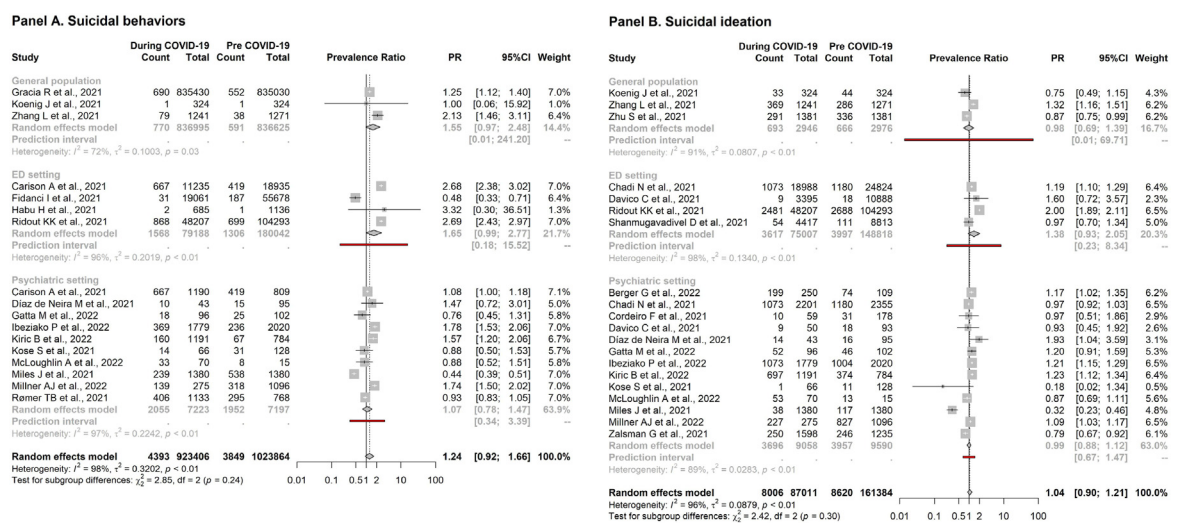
Panel A. Suicidal behaviors

| Study | During COVID-19 Count | During COVID-19 Total | Pre COVID-19 Count | Pre COVID-19 Total | Prevalence Ratio | PR | 95%CI | Weight |
|---|---|---|---|---|---|---|---|---|
| General population | | | | | | | | |
| Gracia R et al., 2021 | 690 | 835430 | 552 | 835030 | | 1.25 | [1.12; 1.40] | 7.0% |
| Koenig J et al., 2021 | 1 | 324 | 1 | 324 | | 1.00 | [0.06; 15.92] | 1.0% |
| Zhang L et al., 2021 | 79 | 1241 | 38 | 1271 | | 2.13 | [1.46; 3.11] | 6.4% |
| Random effects model | 770 | 836995 | 591 | 836625 | | 1.55 | [0.97; 2.48] | 14.4% |
| Prediction interval | | | | | | | [0.01; 241.20] | -- |
| Heterogeneity: $I^2 = 72\%$, $\tau^2 = 0.1003$, $p = 0.03$ | | | | | | | | |
| ED setting | | | | | | | | |
| Carison A et al., 2021 | 667 | 11235 | 419 | 18935 | | 2.68 | [2.38; 3.02] | 7.0% |
| Fidanci I et al., 2021 | 31 | 19061 | 187 | 55678 | | 0.48 | [0.33; 0.71] | 6.4% |
| Habu H et al., 2021 | 2 | 685 | 1 | 1136 | | 3.32 | [0.30; 36.51] | 1.3% |
| Ridout KK et al., 2021 | 868 | 48207 | 699 | 104293 | | 2.69 | [2.43; 2.97] | 7.0% |
| Random effects model | 1568 | 79188 | 1306 | 180042 | | 1.65 | [0.99; 2.77] | 21.7% |
| Prediction interval | | | | | | | [0.18; 15.52] | -- |
| Heterogeneity: $I^2 = 96\%$, $\tau^2 = 0.2019$, $p < 0.01$ | | | | | | | | |
| Psychiatric setting | | | | | | | | |
| Carison A et al., 2021 | 667 | 1190 | 419 | 809 | | 1.08 | [1.00; 1.18] | 7.1% |
| Díaz de Neira M et al., 2021 | 10 | 43 | 15 | 95 | | 1.47 | [0.72; 3.01] | 5.0% |
| Gatta M et al., 2022 | 18 | 96 | 25 | 102 | | 0.76 | [0.45; 1.31] | 5.8% |
| Ibeziako P et al., 2022 | 369 | 1779 | 236 | 2020 | | 1.78 | [1.53; 2.06] | 7.0% |
| Kiric B et al., 2022 | 160 | 1191 | 67 | 784 | | 1.57 | [1.20; 2.06] | 6.7% |
| Kose S et al., 2021 | 14 | 66 | 31 | 128 | | 0.88 | [0.50; 1.53] | 5.7% |
| McLoughlin A et al., 2022 | 33 | 70 | 8 | 15 | | 0.88 | [0.52; 1.51] | 5.8% |
| Miles J et al., 2021 | 239 | 1380 | 538 | 1380 | | 0.44 | [0.39; 0.51] | 7.0% |
| Millner AJ et al., 2022 | 139 | 275 | 318 | 1096 | | 1.74 | [1.50; 2.02] | 7.0% |
| Rømer TB et al., 2021 | 406 | 1133 | 295 | 768 | | 0.93 | [0.83; 1.05] | 7.0% |
| Random effects model | 2055 | 7223 | 1952 | 7197 | | 1.07 | [0.78; 1.47] | 63.9% |
| Prediction interval | | | | | | | [0.34; 3.39] | -- |
| Heterogeneity: $I^2 = 97\%$, $\tau^2 = 0.2242$, $p < 0.01$ | | | | | | | | |
| Random effects model | 4393 | 923406 | 3849 | 1023864 | | 1.24 | [0.92; 1.66] | 100.0% |

Heterogeneity: $I^2 = 98\%$, $\tau^2 = 0.3202$, $p < 0.01$
Test for subgroup differences: $\chi_2^2 = 2.85$, df = 2 (p = 0.24)
0.01 0.1 0.51 2 10 100

Panel B. Suicidal ideation

| Study | During COVID-19 Count | During COVID-19 Total | Pre COVID-19 Count | Pre COVID-19 Total | Prevalence Ratio | PR | 95%CI | Weight |
|---|---|---|---|---|---|---|---|---|
| General population | | | | | | | | |
| Koenig J et al., 2021 | 33 | 324 | 44 | 324 | | 0.75 | [0.49; 1.15] | 4.3% |
| Zhang L et al., 2021 | 369 | 1241 | 286 | 1271 | | 1.32 | [1.16; 1.51] | 6.2% |
| Zhu S et al., 2021 | 291 | 1381 | 336 | 1381 | | 0.87 | [0.75; 0.99] | 6.2% |
| Random effects model | 693 | 2946 | 666 | 2976 | | 0.98 | [0.69; 1.39] | 16.7% |
| Prediction interval | | | | | | | [0.01; 69.71] | -- |
| Heterogeneity: $I^2 = 91\%$, $\tau^2 = 0.0807$, $p < 0.01$ | | | | | | | | |
| ED setting | | | | | | | | |
| Chadi N et al., 2021 | 1073 | 18988 | 1180 | 24824 | | 1.19 | [1.10; 1.29] | 6.4% |
| Davico C et al., 2021 | 9 | 3395 | 18 | 10888 | | 1.60 | [0.72; 3.57] | 2.3% |
| Ridout KK et al., 2021 | 2481 | 48207 | 2688 | 104293 | | 2.00 | [1.89; 2.11] | 6.5% |
| Shanmugavadivel D et al., 2021 | 54 | 4417 | 111 | 8813 | | 0.97 | [0.70; 1.34] | 5.0% |
| Random effects model | 3617 | 75007 | 3997 | 148818 | | 1.38 | [0.93; 2.05] | 20.3% |
| Prediction interval | | | | | | | [0.23; 8.34] | -- |
| Heterogeneity: $I^2 = 98\%$, $\tau^2 = 0.1340$, $p < 0.01$ | | | | | | | | |
| Psychiatric setting | | | | | | | | |
| Berger G et al., 2022 | 199 | 250 | 74 | 109 | | 1.17 | [1.02; 1.35] | 6.2% |
| Chadi N et al., 2021 | 1073 | 2201 | 1180 | 2355 | | 0.97 | [0.92; 1.03] | 6.5% |
| Cordeiro F et al., 2021 | 10 | 59 | 31 | 178 | | 0.97 | [0.51; 1.86] | 2.9% |
| Davico C et al., 2021 | 9 | 50 | 18 | 93 | | 0.93 | [0.45; 1.92] | 2.6% |
| Díaz de Neira M et al., 2021 | 14 | 43 | 16 | 95 | | 1.93 | [1.04; 3.59] | 3.1% |
| Gatta M et al., 2022 | 52 | 96 | 46 | 102 | | 1.20 | [0.91; 1.59] | 5.3% |
| Ibeziako P et al., 2022 | 1073 | 1779 | 1004 | 2020 | | 1.21 | [1.15; 1.29] | 6.5% |
| Kiric B et al., 2022 | 697 | 1191 | 374 | 784 | | 1.23 | [1.12; 1.34] | 6.4% |
| Kose S et al., 2021 | 1 | 66 | 11 | 128 | | 0.18 | [0.02; 1.34] | 0.5% |
| McLoughlin A et al., 2022 | 53 | 70 | 13 | 15 | | 0.87 | [0.69; 1.11] | 5.6% |
| Miles J et al., 2021 | 38 | 1380 | 117 | 1380 | | 0.32 | [0.23; 0.46] | 4.8% |
| Millner AJ et al., 2022 | 227 | 275 | 827 | 1096 | | 1.09 | [1.03; 1.17] | 6.5% |
| Zalsman G et al., 2021 | 250 | 1598 | 246 | 1235 | | 0.79 | [0.67; 0.92] | 6.1% |
| Random effects model | 3696 | 9058 | 3957 | 9590 | | 0.99 | [0.88; 1.12] | 63.0% |
| Prediction interval | | | | | | | [0.67; 1.47] | -- |
| Heterogeneity: $I^2 = 89\%$, $\tau^2 = 0.0283$, $p < 0.01$ | | | | | | | | |
| Random effects model | 8006 | 87011 | 8620 | 161384 | | 1.04 | [0.90; 1.21] | 100.0% |

Heterogeneity: $I^2 = 96\%$, $\tau^2 = 0.0879$, $p < 0.01$
Test for subgroup differences: $\chi_2^2 = 2.42$, df = 2 (p = 0.30)
0.01 0.1 0.51 2 10 100